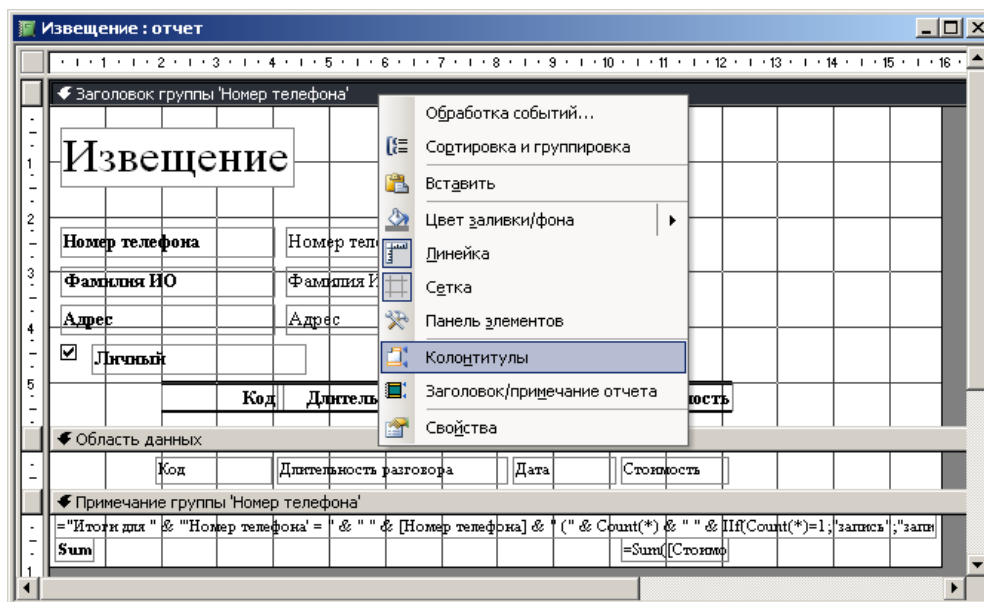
Извещение : отчет

· 1 · 2 · 3 · 4 · 5 · 6 · 7 · 8 · 9 · 10 · 11 · 12 · 13 · 14 · 15 · 16

Заголовок группы 'Номер телефона'

Извещение

Номер телефона | Номер теле

Фамилия ИО | Фамилия И

Адрес | Адрес

Личный

Код | Длитель | мость

Область данных

Код | Длительность разговора | Дата | Стоимость

Примечание группы 'Номер телефона'

="Итоги для " & "'Номер телефона' = " & " " & [Номер телефона] & " (" & Count(*) & " " & IIf(Count(*)=1;"запись";"запи

Sum | =Sum([Стоимо

Обработка событий...
Сортировка и группировка
Вставить
Цвет заливки/фона
Линейка
Сетка
Панель элементов
Колонтитулы
Заголовок/примечание отчета
Свойства